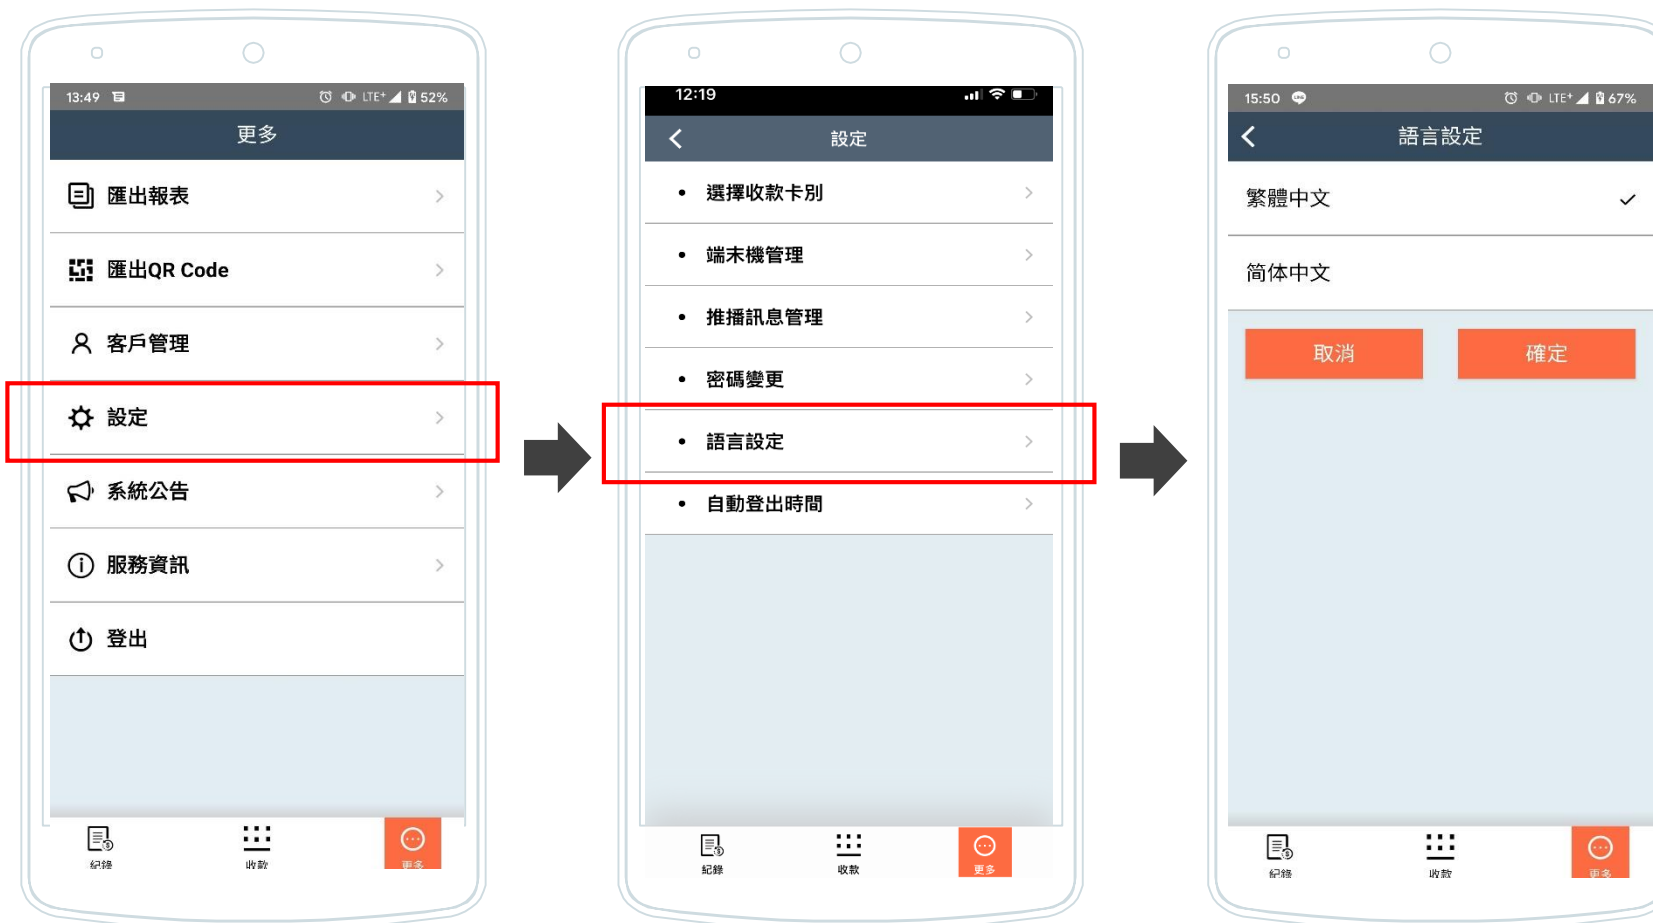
13:49 LTE 52%

更多

匯出報表

匯出QR Code

客戶管理

設定

系統公告

服務資訊

登出

紀錄 收款 更多

12:19

設定

• 選擇收款卡別

• 端末機管理

• 推播訊息管理

• 密碼變更

• 語言設定

• 自動登出時間

紀錄 收款 更多

15:50 LTE 67%

語言設定

繁體中文 ✓

简体中文

取消 確定

紀錄 收款 更多